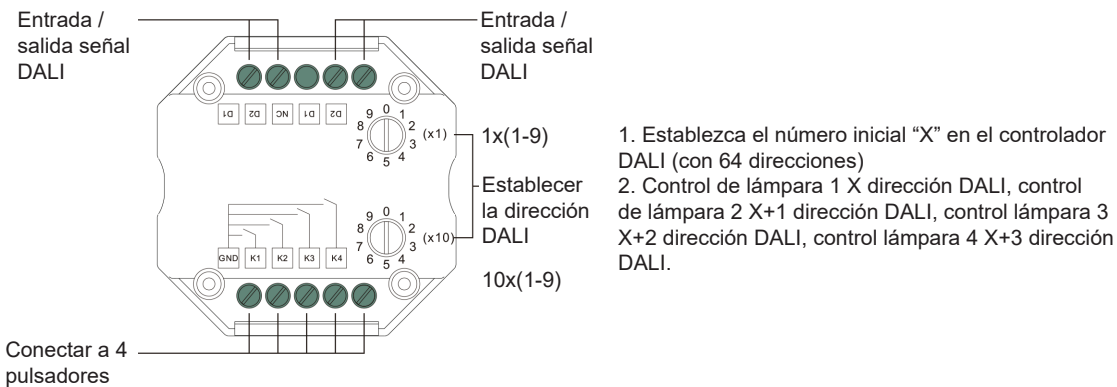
Entrada / salida señal DALI

Entrada / salida señal DALI

D1 D2 NC D1 D2

9 0 1 2 3 4 5 6 7 8 (x1)

1x(1-9)

Establecer la dirección DALI

9 0 1 2 3 4 5 6 7 8 (x10)

10x(1-9)

GND K1 K2 K3 K4

Conectar a 4 pulsadores

1. Establezca el número inicial “X” en el controlador DALI (con 64 direcciones)
2. Control de lámpara 1 X dirección DALI, control de lámpara 2 X+1 dirección DALI, control lámpara 3 X+2 dirección DALI, control lámpara 4 X+3 dirección DALI.